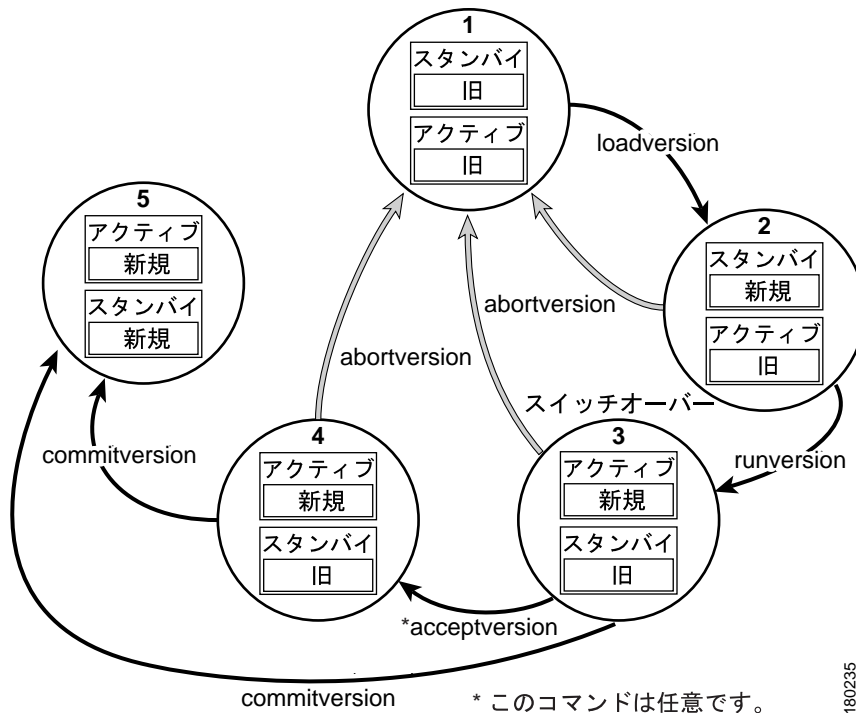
1
スタンバイ
旧
アクティブ
旧

loadversion

2
スタンバイ
新規
アクティブ
旧

abortversion

5
アクティブ
新規
スタンバイ
新規

abortversion

スイッチオーバー

runversion

4
アクティブ
新規
スタンバイ
旧

3
アクティブ
新規
スタンバイ
旧

commitversion

*acceptversion

commitversion

* このコマンドは任意です。

180235